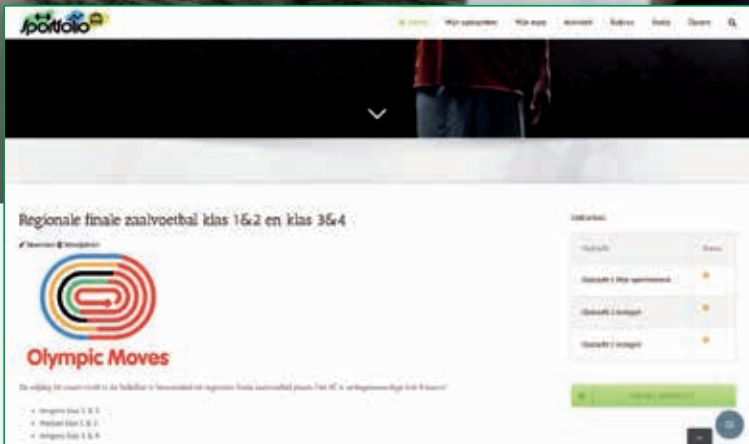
sportfolio

Home Mijn opdrachten Mijn map Activiteit Rubrics Stats Opties

Regionale finale zaalvoetbal klas 1&2 en klas 3&4

Olympic Moves

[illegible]

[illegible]
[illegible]
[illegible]

Opdrachten

Opdracht

Status

Opdracht 1 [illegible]

Opdracht 2 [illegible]

Opdracht 3 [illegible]

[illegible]